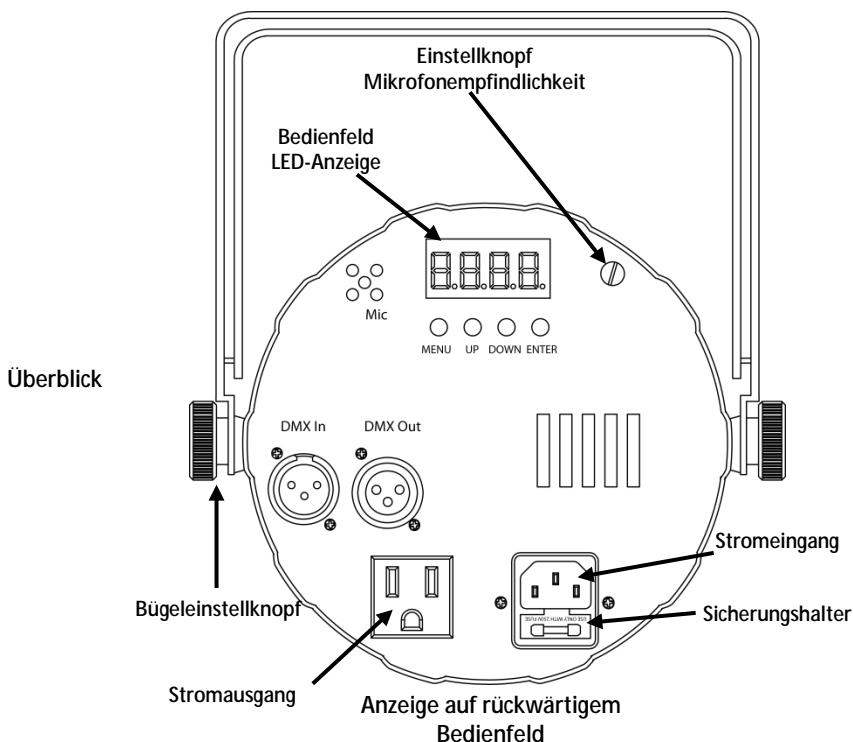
Einstellknopf
Mikrofonempfindlichkeit

Bedienfeld
LED-Anzeige

Mic

MENU UP DOWN ENTER

Überblick

DMX In DMX Out

Stromeingang

Bügeleinstellknopf

Sicherungshalter

Stromausgang

Anzeige auf rückwärtigem
Bedienfeld